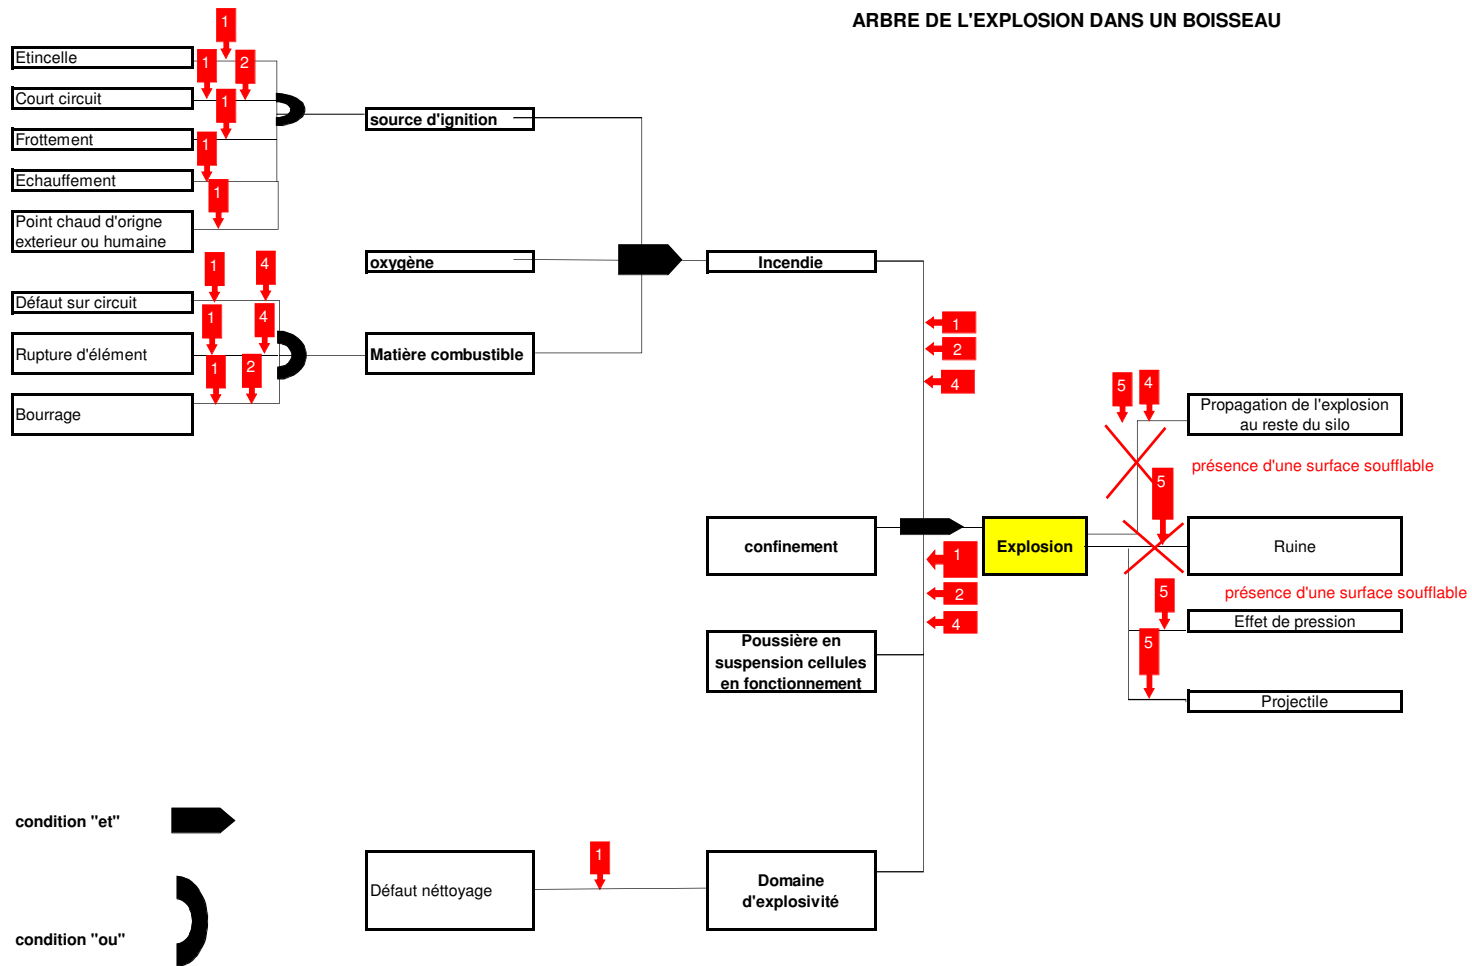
ARBRE DE L'EXPLOSION DANS UN BOISSEAU

1
Etincelle
1 2
Court circuit
1
Frottement
1
Echauffement
1
Point chaud d'origne exterieur ou humaine

source d'ignition

1 4
Défaut sur circuit
1 4
Rupture d'élément
1 2
Bourrage

oxygène

Matière combustible

Incendie

1
2
4

5 4
Propagation de l'explosion au reste du silo

présence d'une surface soufflable

5

confinement

Explosion

Ruine

1
2
4

5
présence d'une surface soufflable

Effet de pression

5

Poussière en suspension cellules en fonctionnement

Projectile

condition "et"

1
Défaut néttoyage

Domaine d'explosivité

condition "ou"